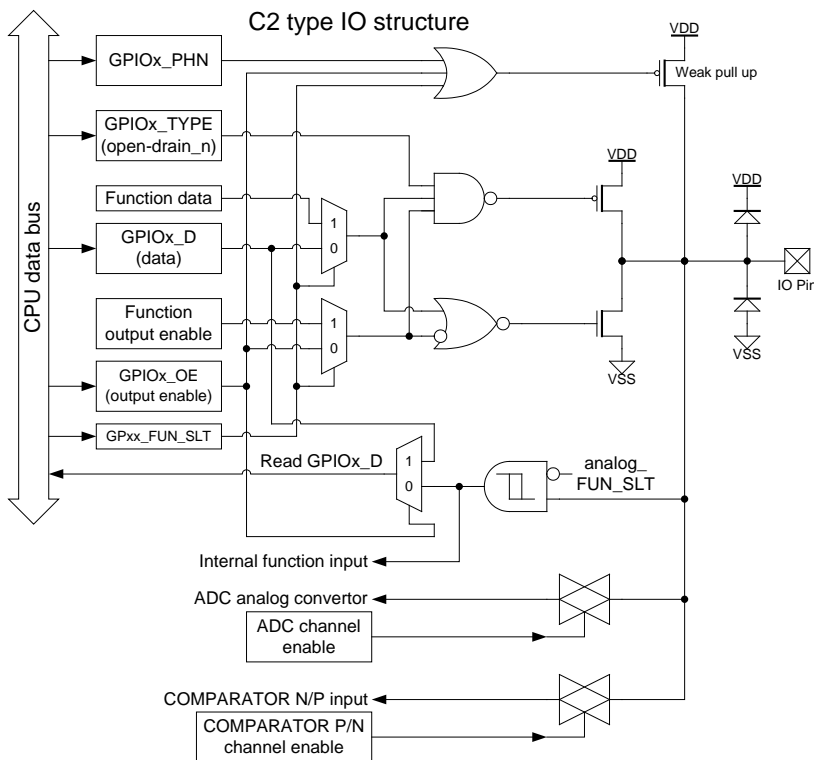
C2 type IO structure

CPU data bus

GPIOx_PHN

VDD

Weak pull up

GPIOx_TYPE (open-drain_n)

VDD

Function data

1

0

GPIOx_D (data)

VDD

IO Pir

Function output enable

1

0

VSS

VSS

GPIOx_OE (output enable)

GPxx_FUN_SLT

Read GPIOx_D

1

0

analog_ FUN_SLT

Internal function input

ADC analog convertor

ADC channel enable

COMPARATOR N/P input

COMPARATOR P/N channel enable